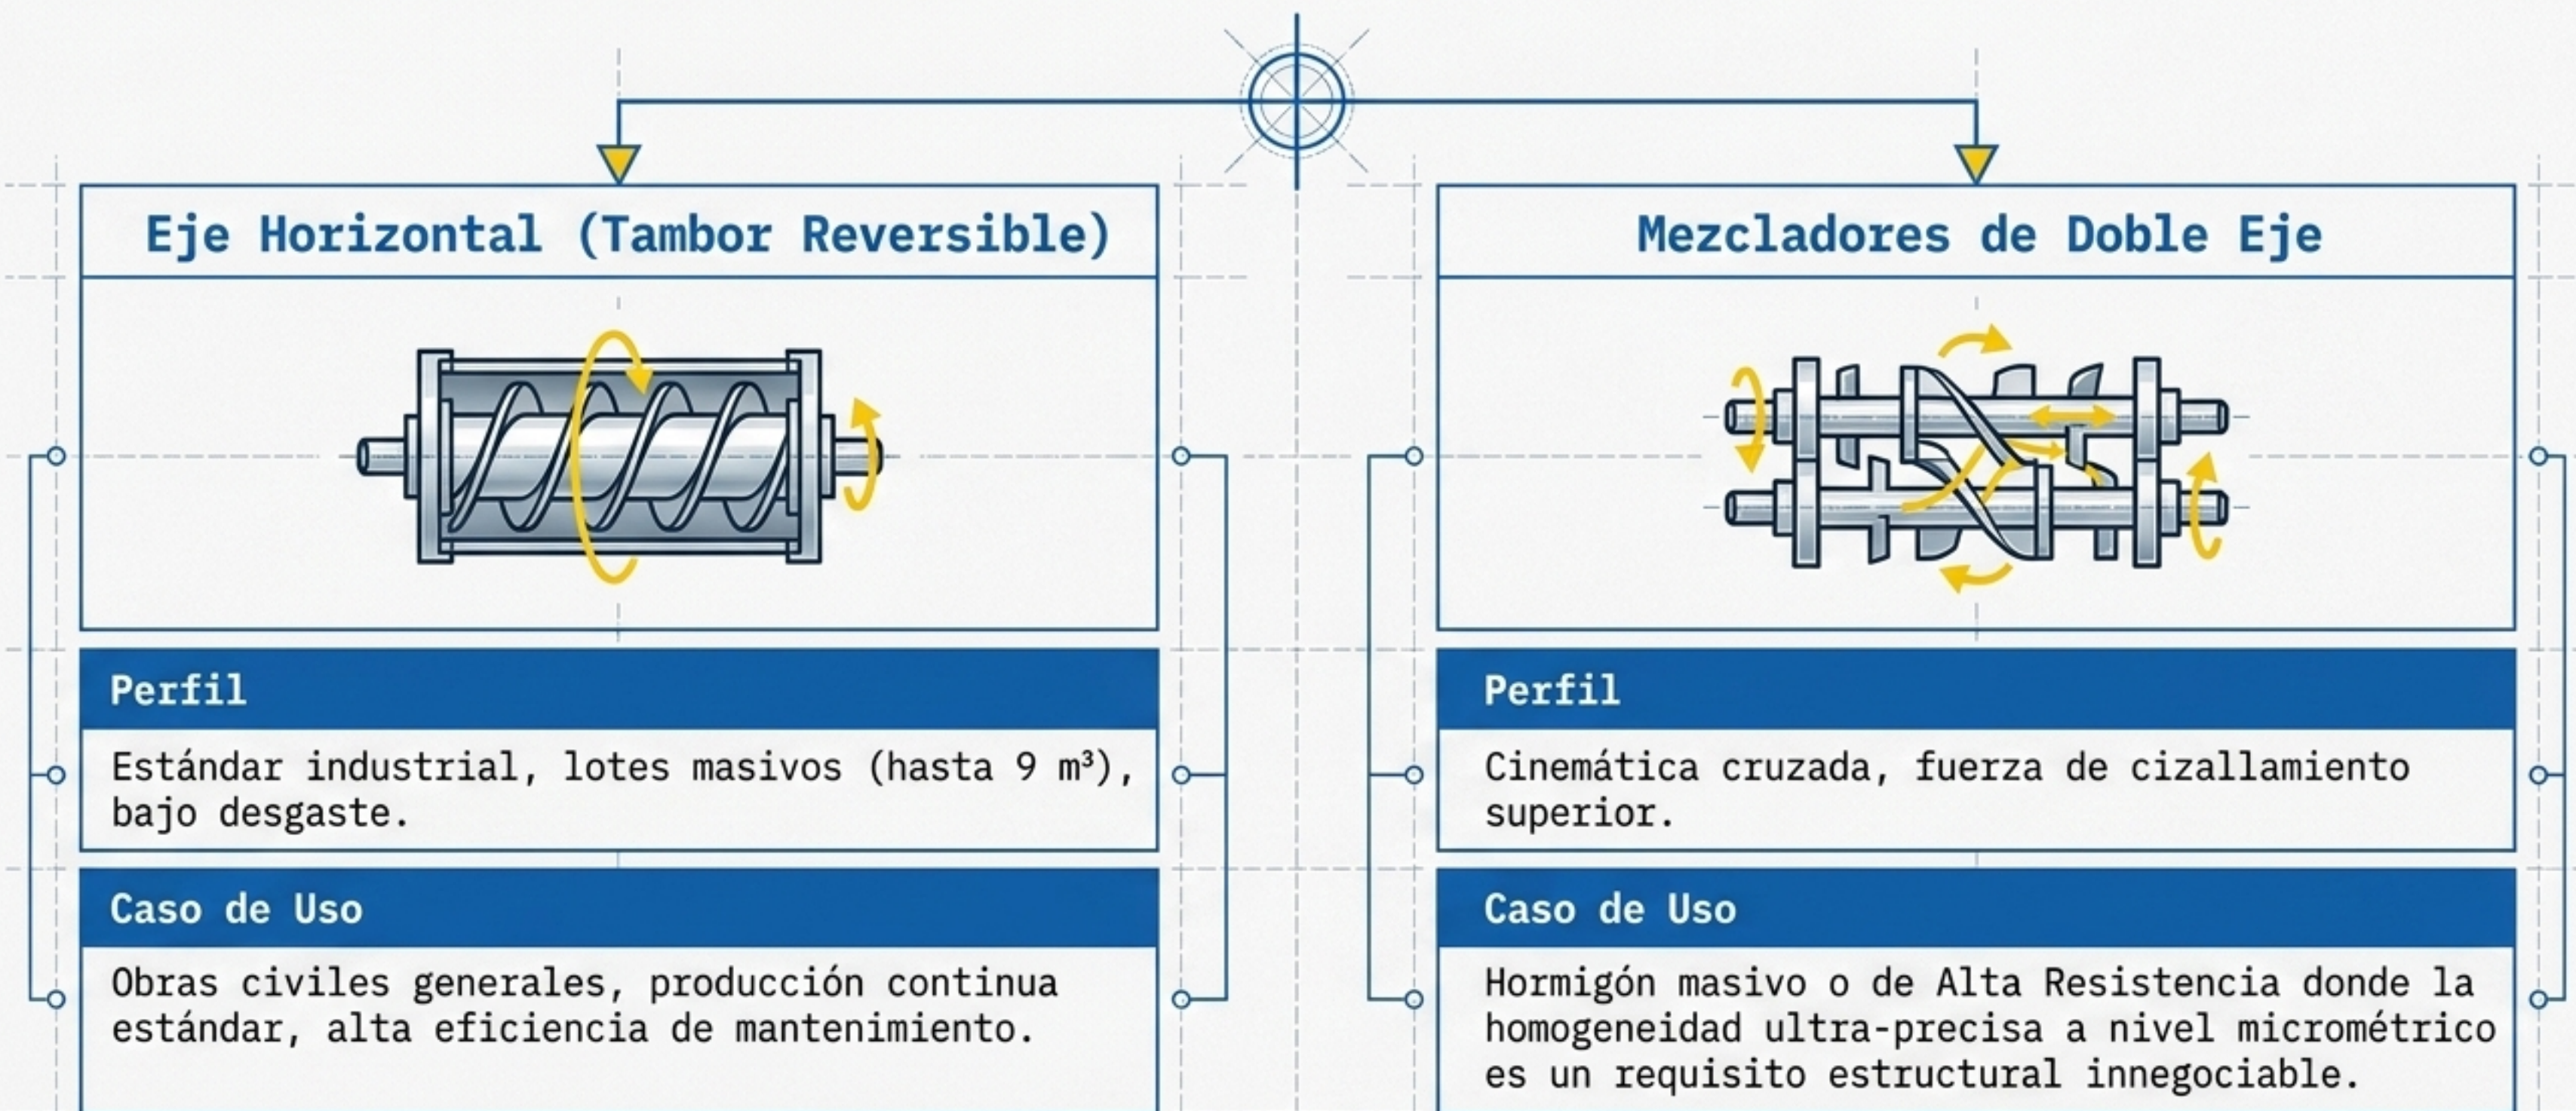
Eje Horizontal (Tambor Reversible)

Perfil

Estándar industrial, lotes masivos (hasta 9 m³), bajo desgaste.

Caso de Uso

Obras civiles generales, producción continua estándar, alta eficiencia de mantenimiento.

Mezcladores de Doble Eje

Perfil

Cinemática cruzada, fuerza de cizallamiento superior.

Caso de Uso

Hormigón masivo o de Alta Resistencia donde la homogeneidad ultra-precisa a nivel micrométrico es un requisito estructural innegociable.